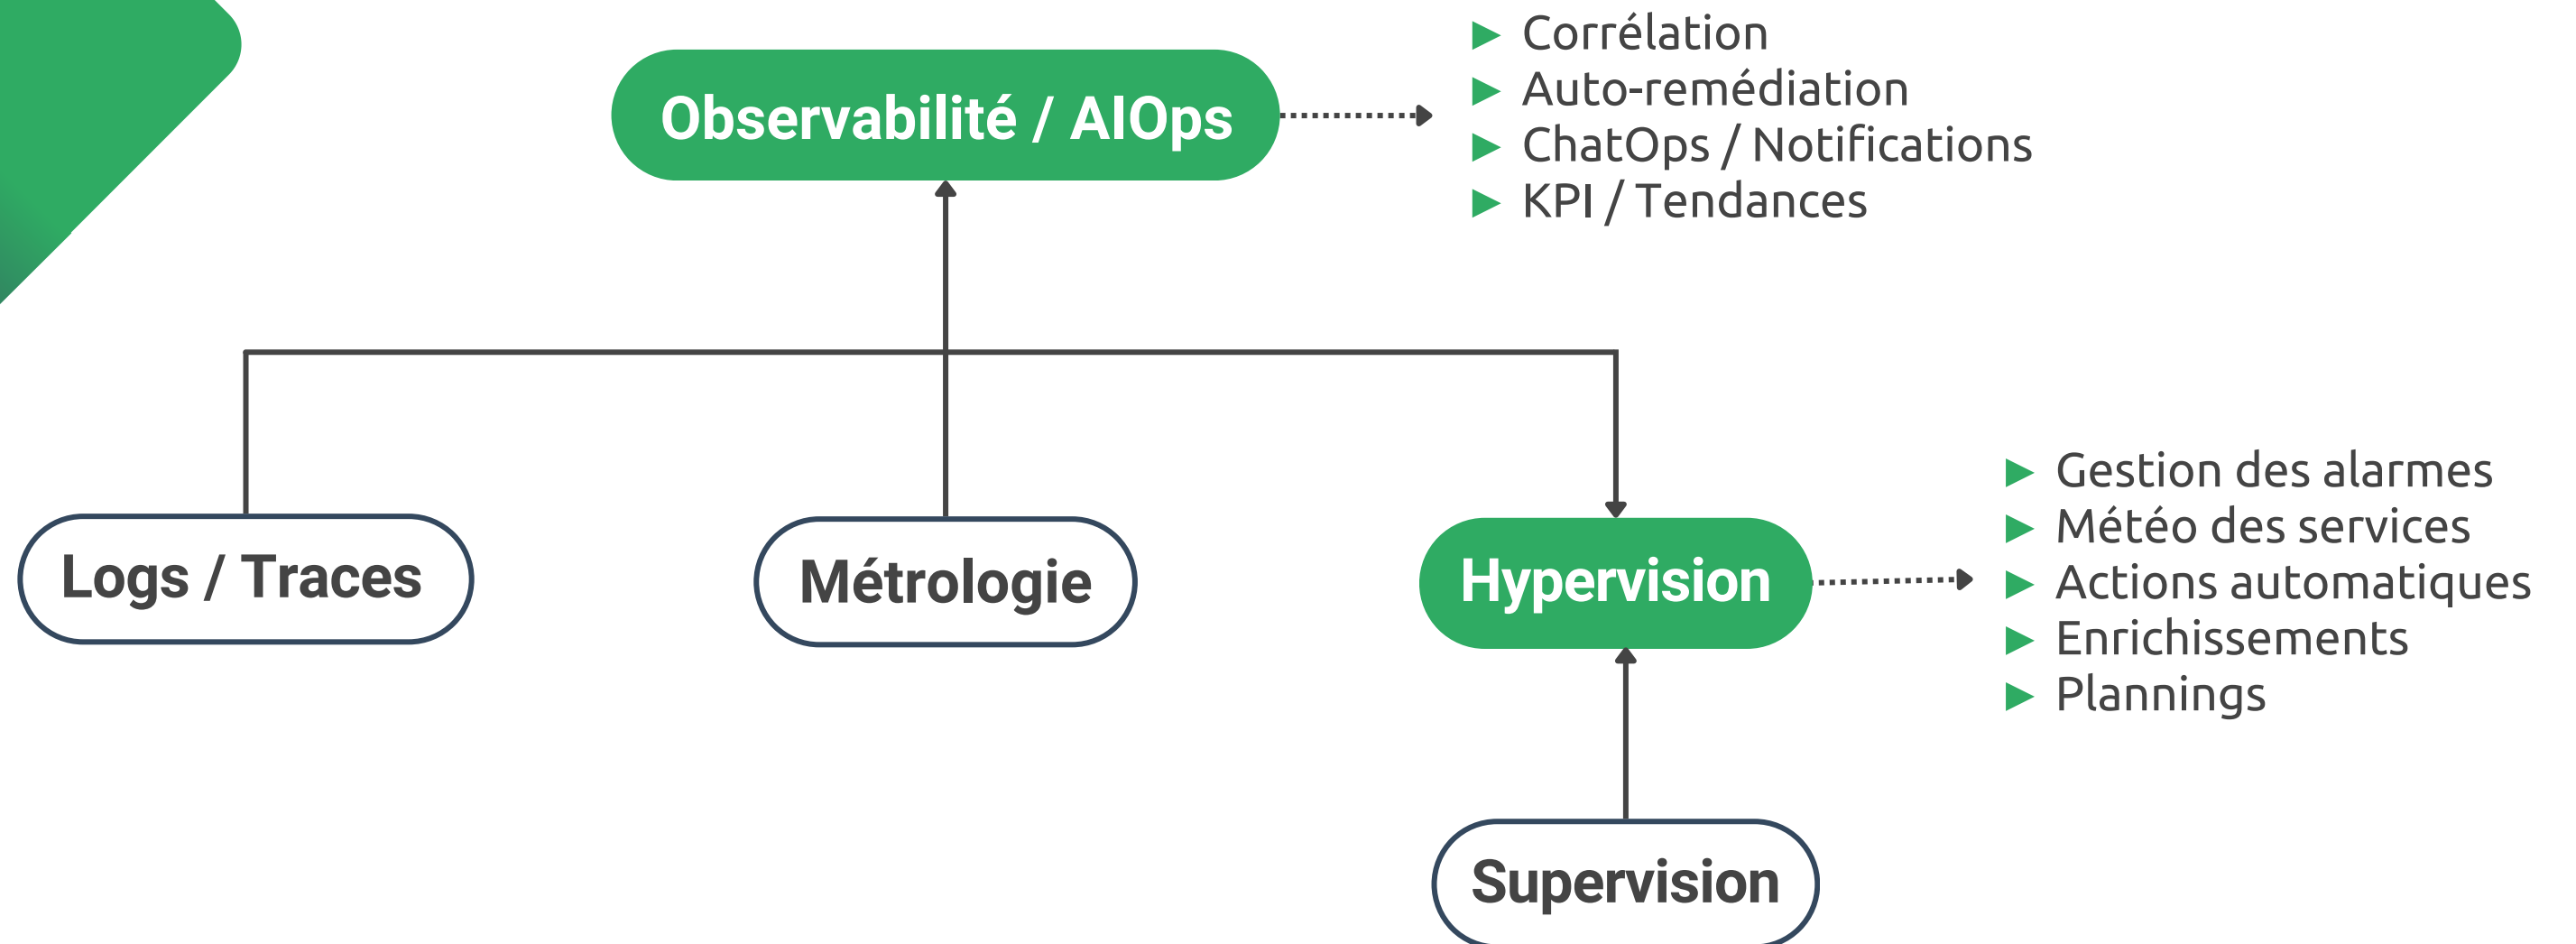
Observabilité / AIOps

▶ Corrélation
▶ Auto-remédiation
▶ ChatOps / Notifications
▶ KPI / Tendances

Logs / Traces

Métrologie

Hypervision

▶ Gestion des alarmes
▶ Météo des services
▶ Actions automatiques
▶ Enrichissements
▶ Plannings

Supervision